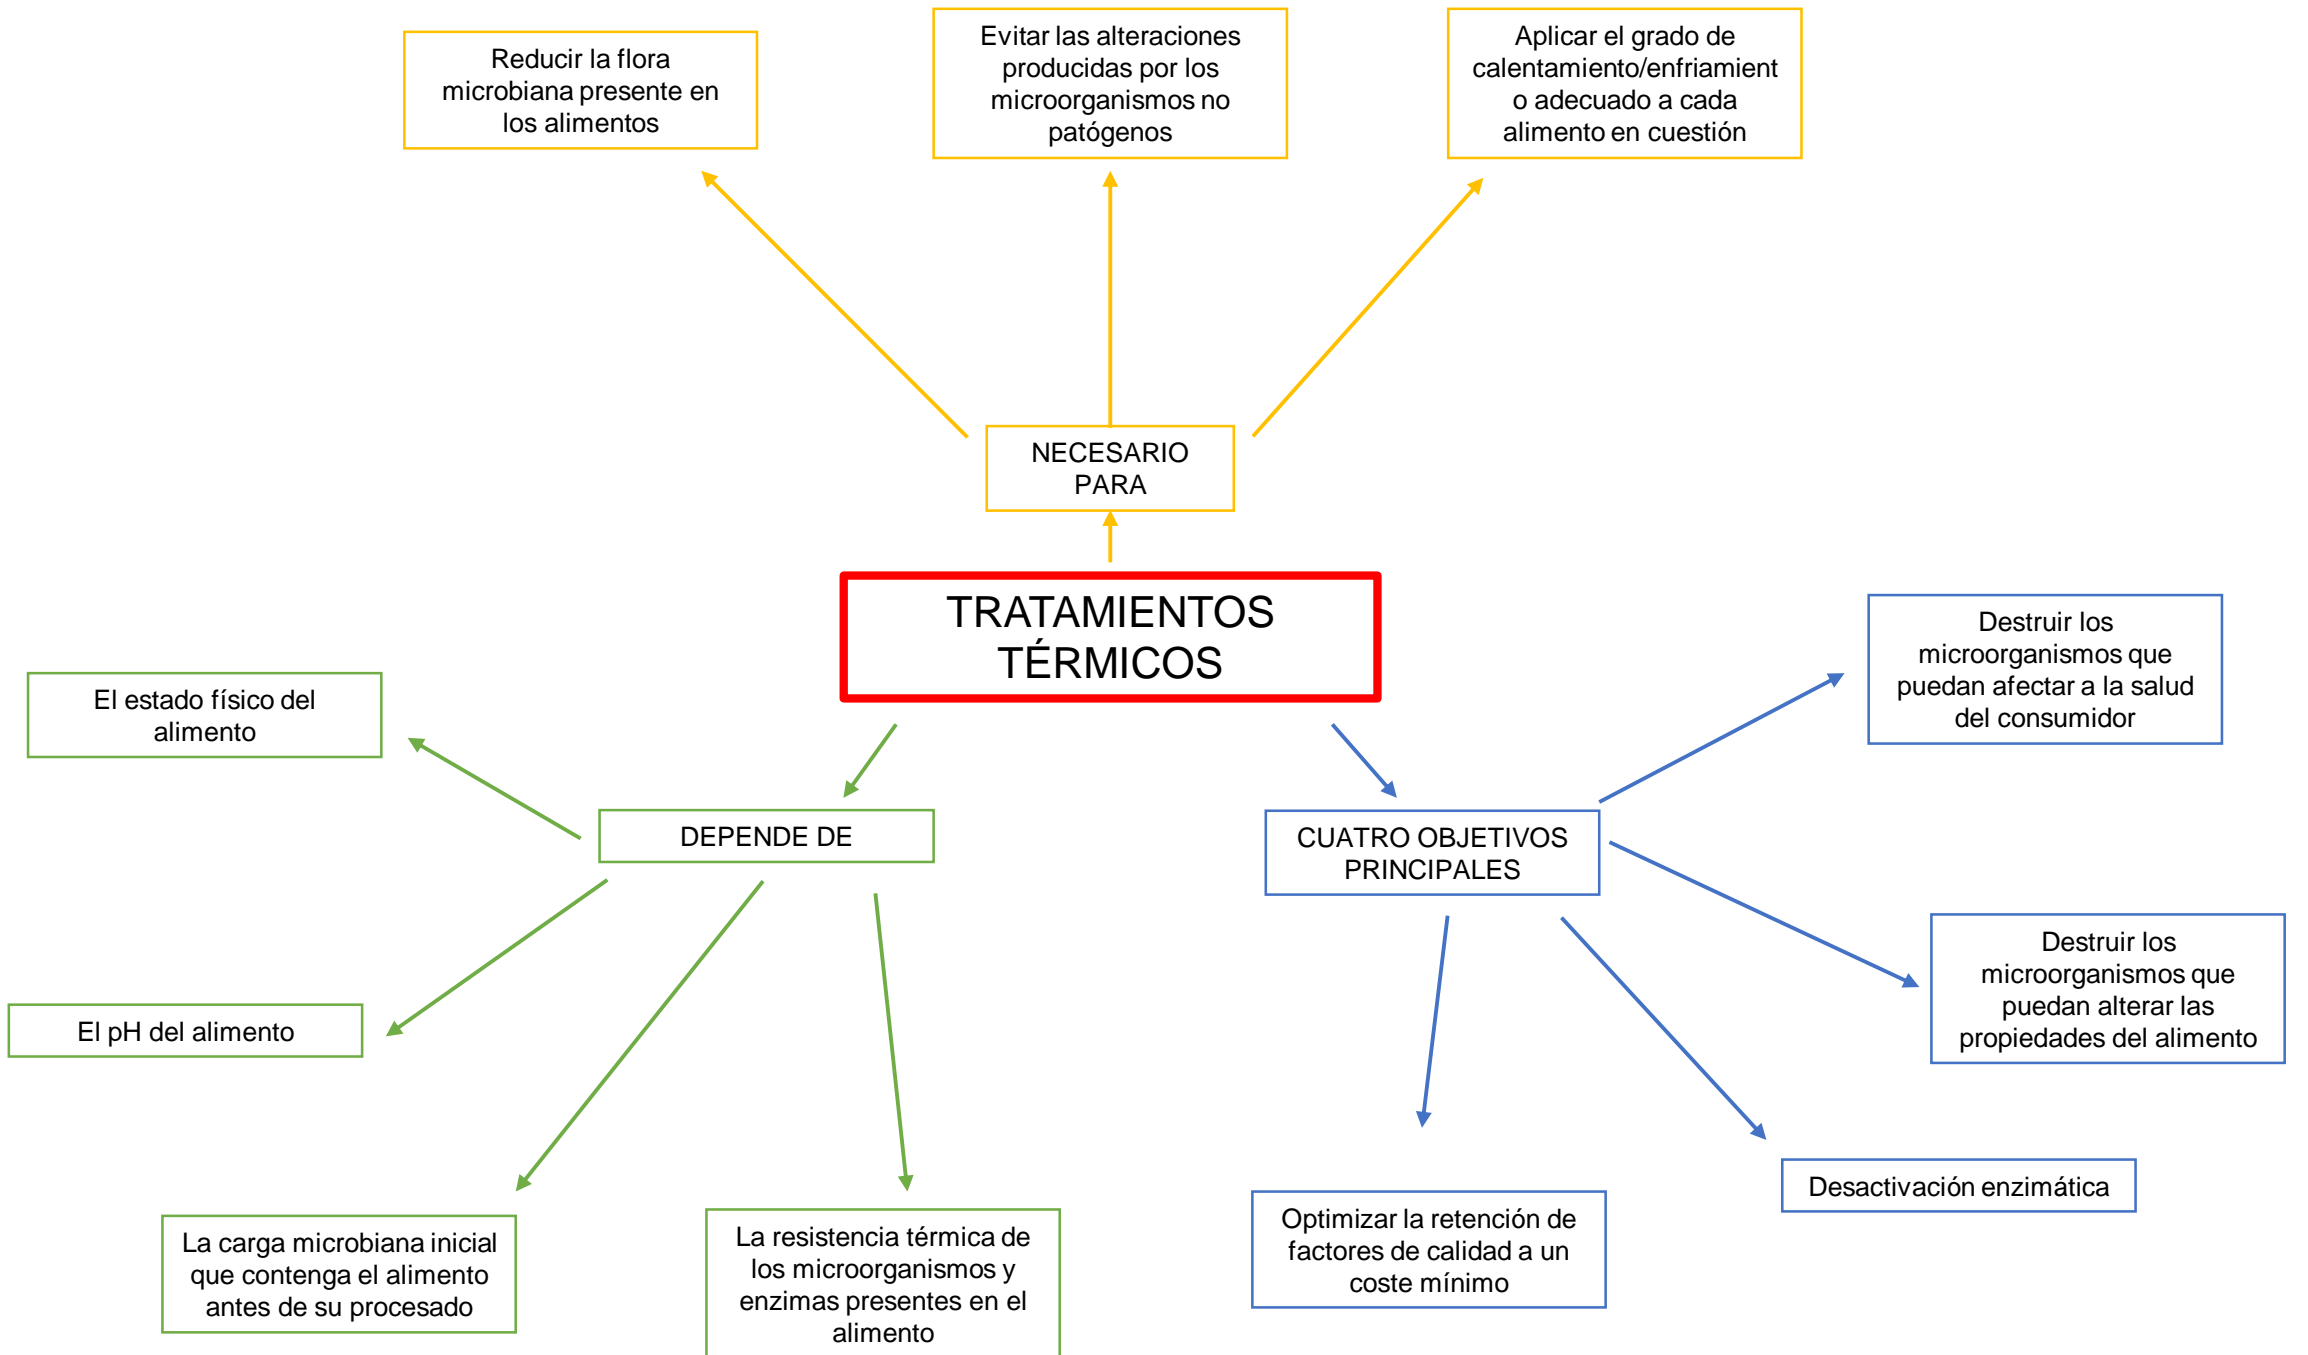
Reducir la flora microbiana presente en los alimentos

Evitar las alteraciones producidas por los microorganismos no patógenos

Aplicar el grado de calentamiento/enfriamient o adecuado a cada alimento en cuestión

NECESARIO PARA

TRATAMIENTOS TÉRMICOS

Destruir los microorganismos que puedan afectar a la salud del consumidor

El estado físico del alimento

DEPENDE DE

CUATRO OBJETIVOS PRINCIPALES

Destruir los microorganismos que puedan alterar las propiedades del alimento

El pH del alimento

Desactivación enzimática

La carga microbiana inicial que contenga el alimento antes de su procesado

La resistencia térmica de los microorganismos y enzimas presentes en el alimento

Optimizar la retención de factores de calidad a un coste mínimo